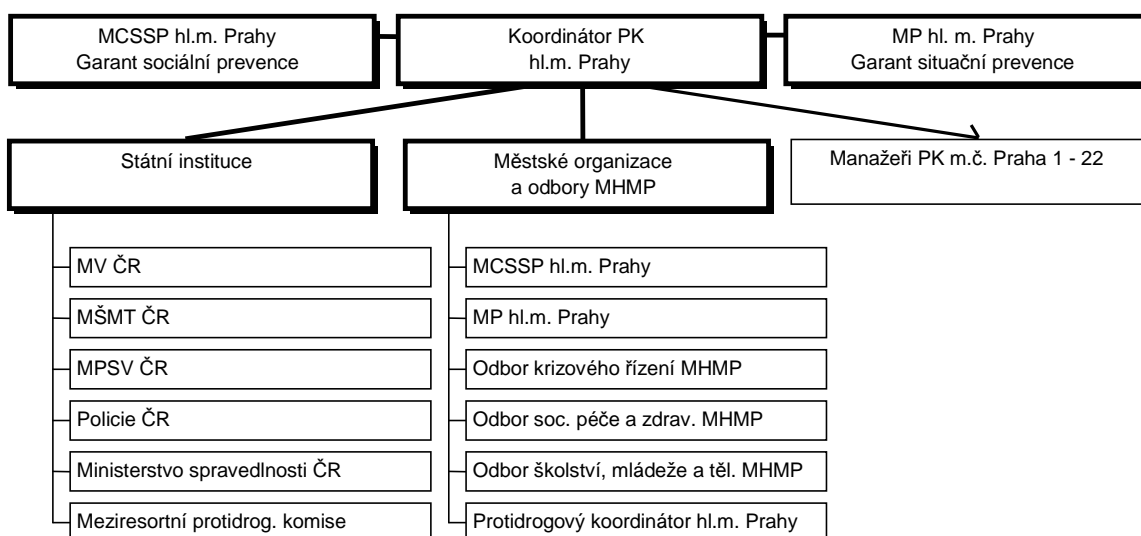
MCSSP hl.m. Prahy
Garant sociální prevence

Koordinátor PK
hl.m. Prahy

MP hl. m. Prahy
Garant situační prevence

Státní instituce

Městské organizace
a odbory MHMP

Manažeři PK m.č. Praha 1 - 22

MV ČR

MŠMT ČR

MPSV ČR

Policie ČR

Ministerstvo spravedlnosti ČR

Meziresortní protidrog. komise

MCSSP hl.m. Prahy

MP hl.m. Prahy

Odbor krizového řízení MHMP

Odbor soc. péče a zdrav. MHMP

Odbor školství, mládeže a těl. MHMP

Protidrogový koordinátor hl.m. Prahy